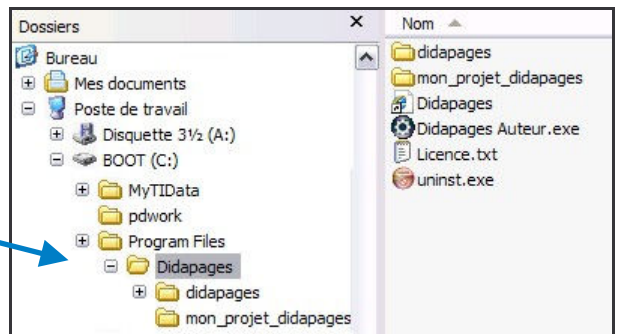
Dossiers ×

Bureau
Mes documents
Poste de travail
Disquette 3½ (A:)
BOOT (C:)
MyTIData
pdwork
Program Files
Didapages
didapages
mon_projet_didapages

Nom

didapages
mon_projet_didapages
Didapages
Didapages Auteur.exe
Licence.txt
uninst.exe